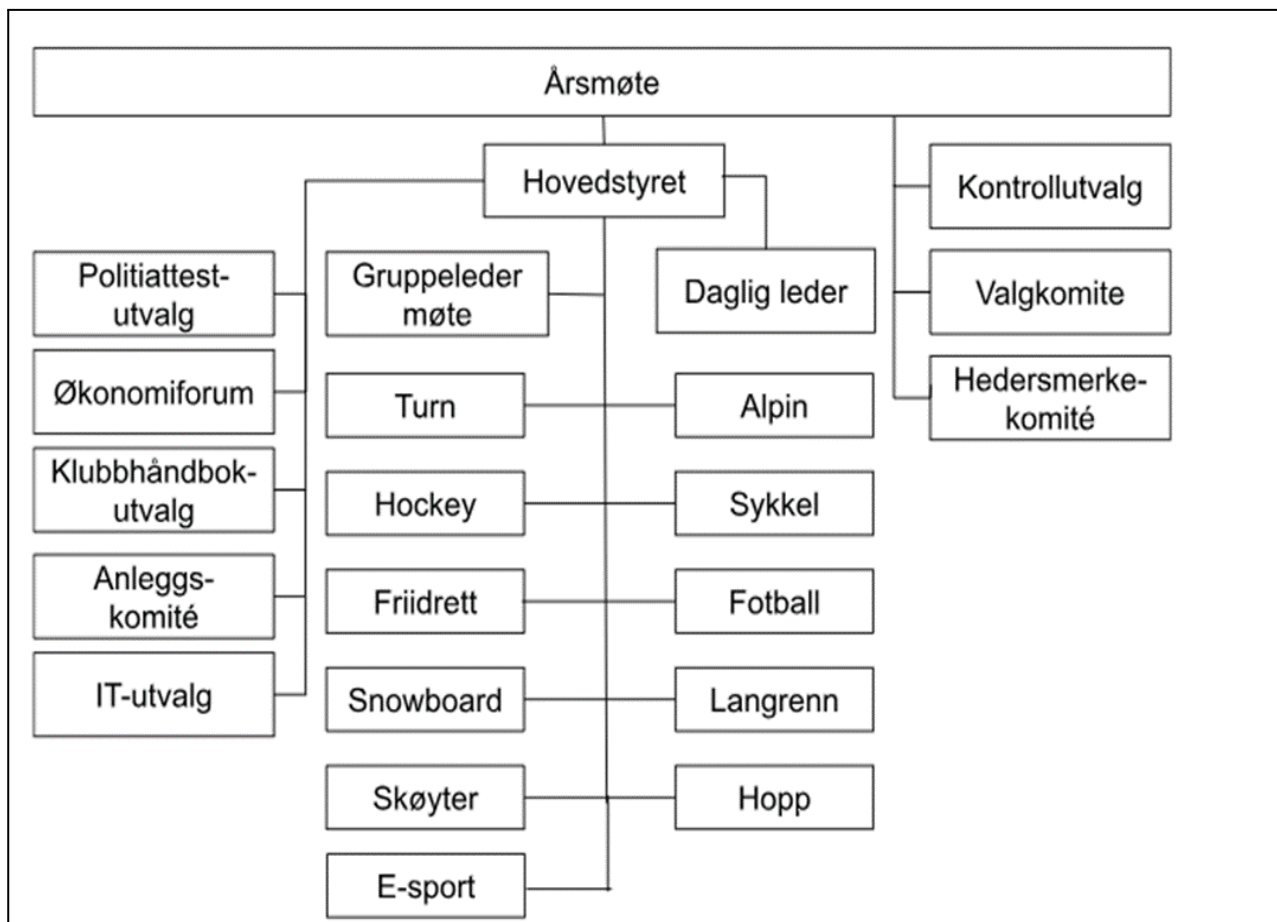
Årsmøte

Hovedstyret

Kontrollutvalg

Politiattest-utvalg

Gruppeleder møte

Daglig leder

Valgkomite

Økonomiforum

Turn

Alpin

Hedersmerke-komité

Klubbhåndbok-utvalg

Hockey

Sykkel

Anleggs-komité

Friidrett

Fotball

IT-utvalg

Snowboard

Langrenn

Skøyter

Hopp

E-sport